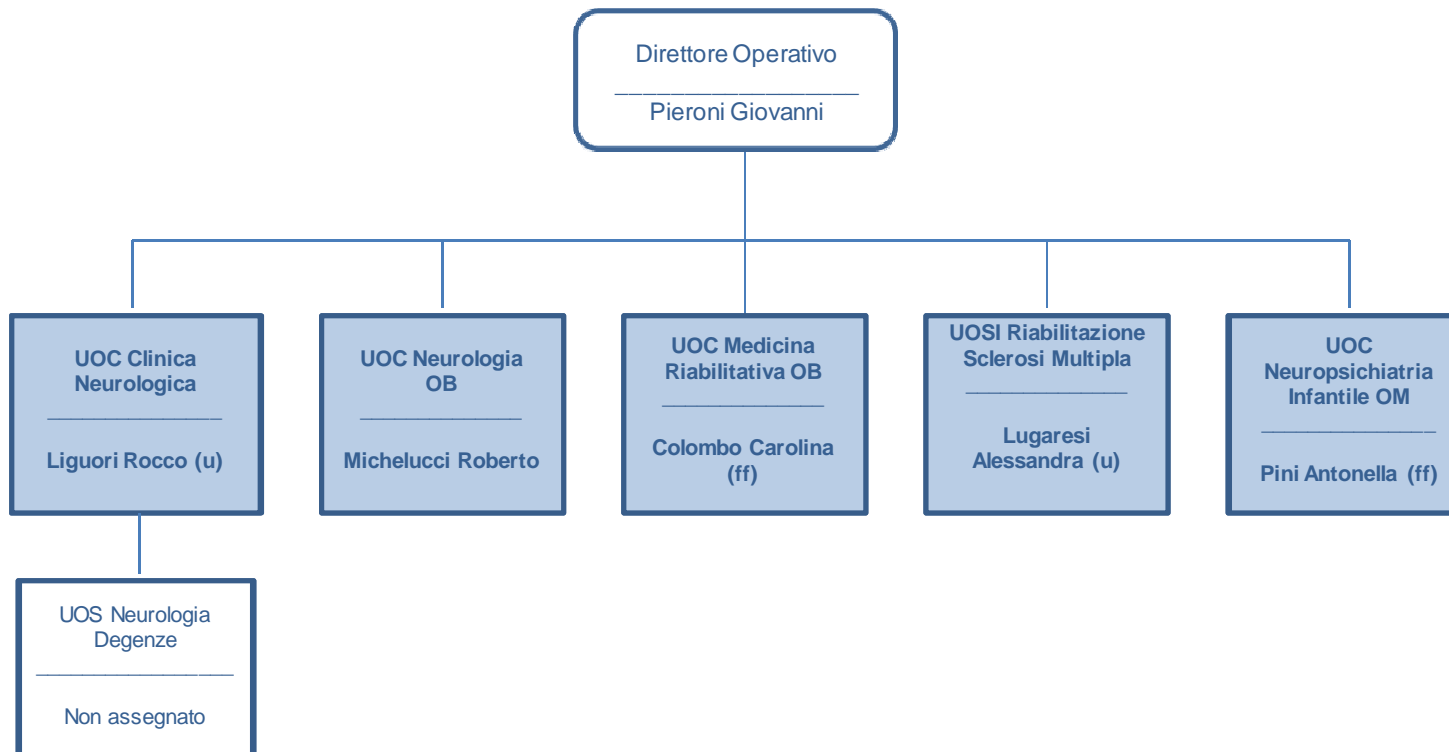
Direttore Operativo
____________________
Pieroni Giovanni

UOC Clinica Neurologica
________________
Liguori Rocco (u)

UOC Neurologia OB
________________
Michelucci Roberto

UOC Medicina Riabilitativa OB
________________
Colombo Carolina (ff)

UOSI Riabilitazione Sclerosi Multipla
________________
Lugaresi Alessandra (u)

UOC Neuropsichiatria Infantile OM
________________
Pini Antonella (ff)

UOS Neurologia Degenze
________________
Non assegnato